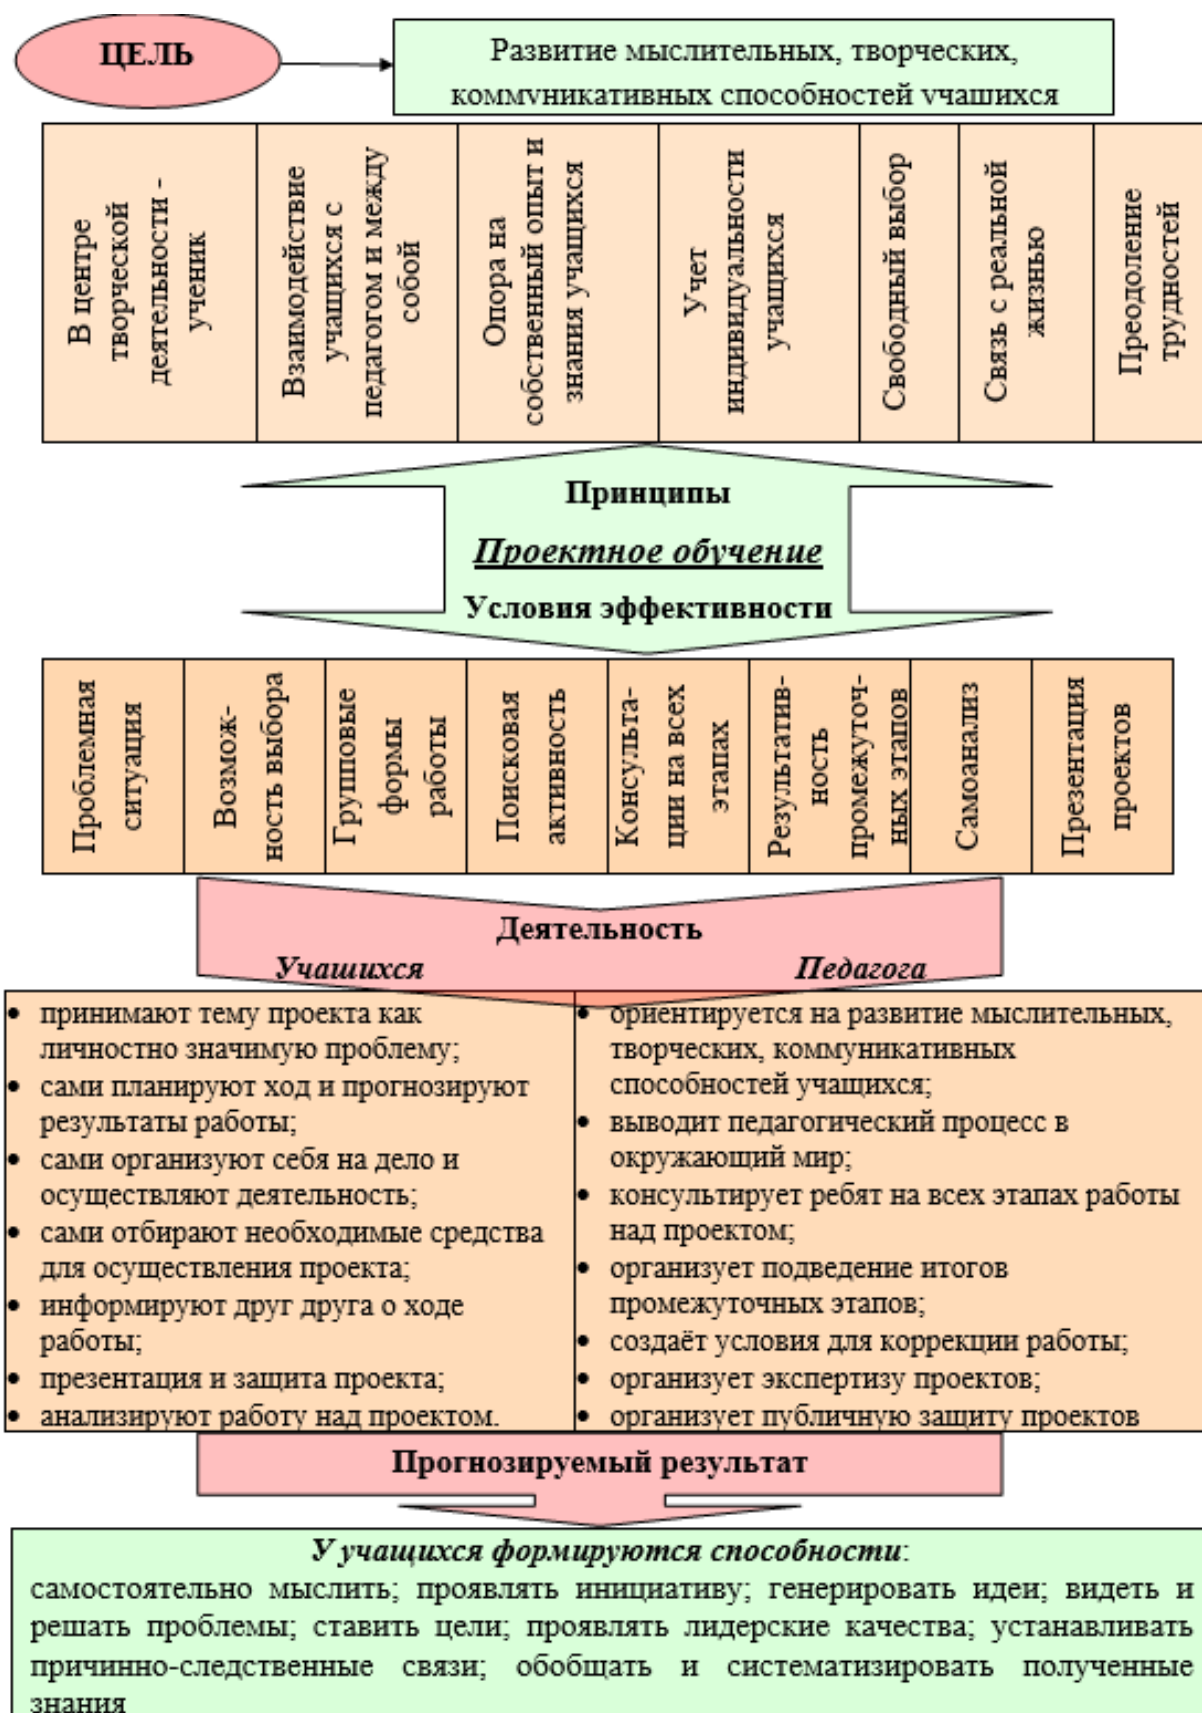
ЦЕЛЬ

Развитие мыслительных, творческих, коммуникативных способностей учащихся

| В центре творческой деятельности - ученик | Взаимодействие учащихся с педагогом и между собой | Опора на собственный опыт и знания учащихся | Учет индивидуальности учащихся | Свободный выбор | Связь с реальной жизнью | Преодоление трудностей |
|---|---|---|---|---|---|---|

Принципы

Проектное обучение

Условия эффективности

| Проблемная ситуация | Возможность выбора | Групповые формы работы | Поисковая активность | Консультации на всех этапах | Результативность промежуточных этапов | Самоанализ | Презентация проектов |
|---|---|---|---|---|---|---|---|

Деятельность

Учащихся

Педагога

• принимают тему проекта как личностно значимую проблему;
• сами планируют ход и прогнозируют результаты работы;
• сами организуют себя на дело и осуществляют деятельность;
• сами отбирают необходимые средства для осуществления проекта;
• информируют друг друга о ходе работы;
• презентация и защита проекта;
• анализируют работу над проектом.

• ориентируется на развитие мыслительных, творческих, коммуникативных способностей учащихся;
• выводит педагогический процесс в окружающий мир;
• консультирует ребят на всех этапах работы над проектом;
• организует подведение итогов промежуточных этапов;
• создаёт условия для коррекции работы;
• организует экспертизу проектов;
• организует публичную защиту проектов

Прогнозируемый результат

У учащихся формируются способности:
самостоятельно мыслить; проявлять инициативу; генерировать идеи; видеть и решать проблемы; ставить цели; проявлять лидерские качества; устанавливать причинно-следственные связи; обобщать и систематизировать полученные знания